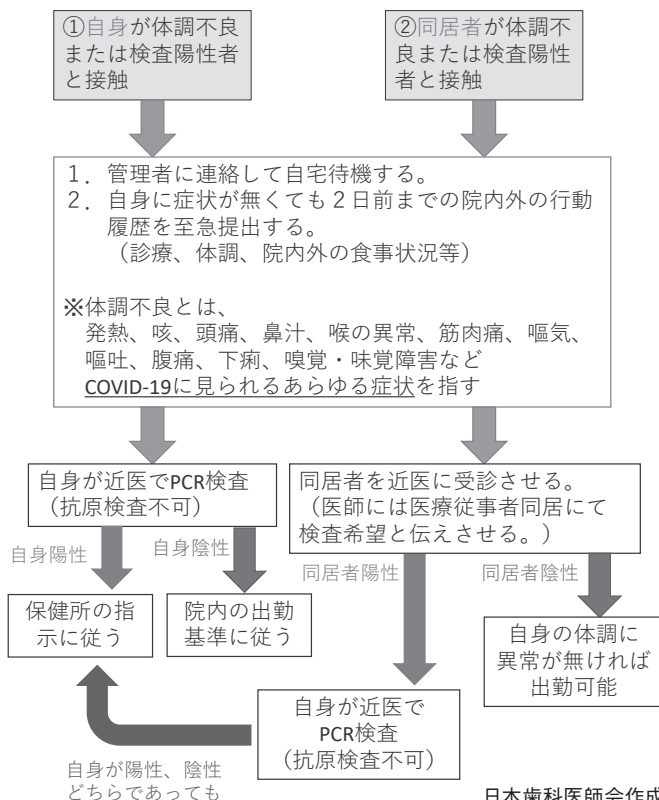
①自身が体調不良または検査陽性者と接触

②同居者が体調不良または検査陽性者と接触

1．管理者に連絡して自宅待機する。
2．自身に症状が無くても２日前までの院内外の行動履歴を至急提出する。
（診療、体調、院内外の食事状況等）

※体調不良とは、
発熱、咳、頭痛、鼻汁、喉の異常、筋肉痛、嘔気、嘔吐、腹痛、下痢、嗅覚・味覚障害など
COVID-19に見られるあらゆる症状を指す

自身が近医でPCR検査
（抗原検査不可）

同居者を近医に受診させる。
（医師には医療従事者同居にて検査希望と伝えさせる。）

自身陽性

自身陰性

同居者陽性

同居者陰性

保健所の指示に従う

院内の出勤基準に従う

自身の体調に異常が無ければ出勤可能

自身が近医でPCR検査
（抗原検査不可）

自身が陽性、陰性どちらであっても

日本歯科医師会作成